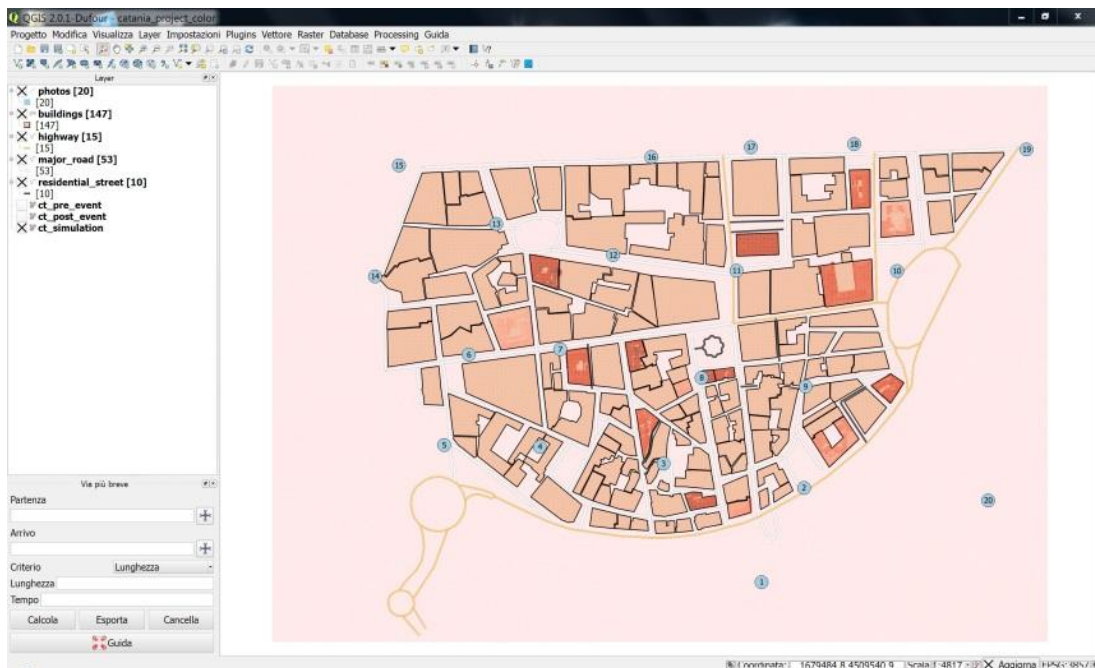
QGIS 2.0.1-Dufour - catania_project_color

Progetto Modifica Visualizza Layer Impostazioni Plugins Vettore Raster Database Processing Guida

Layer

photos [20]
[20]
buildings [147]
[147]
highway [15]
[15]
major_road [53]
[53]
residential_street [10]
[10]
ct_pre_event
ct_post_event
ct_simulation

Via più breve

Partenza

Arrivo

Criterio Lunghezza

Lunghezza

Tempo

Calcola Esporta Cancella

Guida

15 16 17 18 19 13 12 11 10 14 6 7 8 9 5 4 3 2 20 1

Coordinata: 1679484.8,4509540.9 Scala 1:4817 Aggiorna EPSG:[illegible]